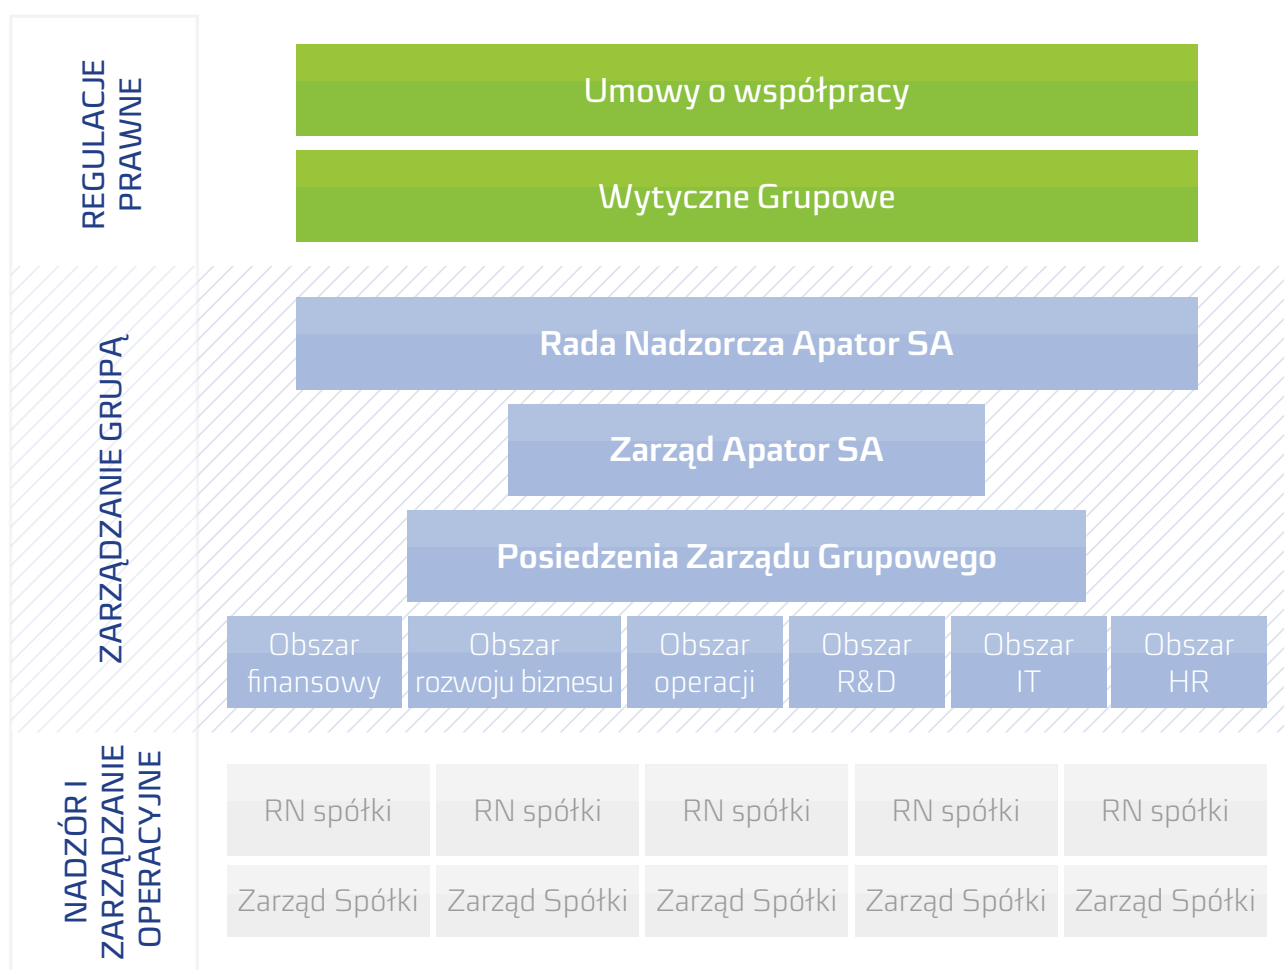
REGULACJE PRAWNE

Umowy o współpracy

Wytyczne Grupowe

ZARZĄDZANIE GRUPĄ

Rada Nadzorcza Apator SA

Zarząd Apator SA

Posiedzenia Zarządu Grupowego

Obszar finansowy

Obszar rozwoju biznesu

Obszar operacji

Obszar R&D

Obszar IT

Obszar HR

NADZÓR I ZARZĄDZANIE OPERACYJNE

RN spółki

RN spółki

RN spółki

RN spółki

RN spółki

Zarząd Spółki

Zarząd Spółki

Zarząd Spółki

Zarząd Spółki

Zarząd Spółki